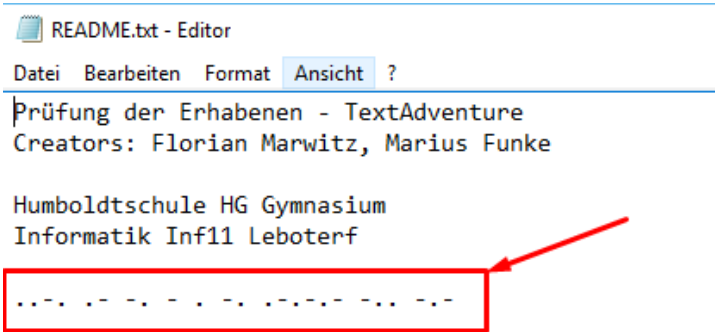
README.txt - Editor

Datei Bearbeiten Format Ansicht ?

Prüfung der Erhabenen - TextAdventure
Creators: Florian Marwitz, Marius Funke

Humboldtschule HG Gymnasium
Informatik Inf11 Leboterf

..-. .- -. - . -. .-.-.- -.. -.-